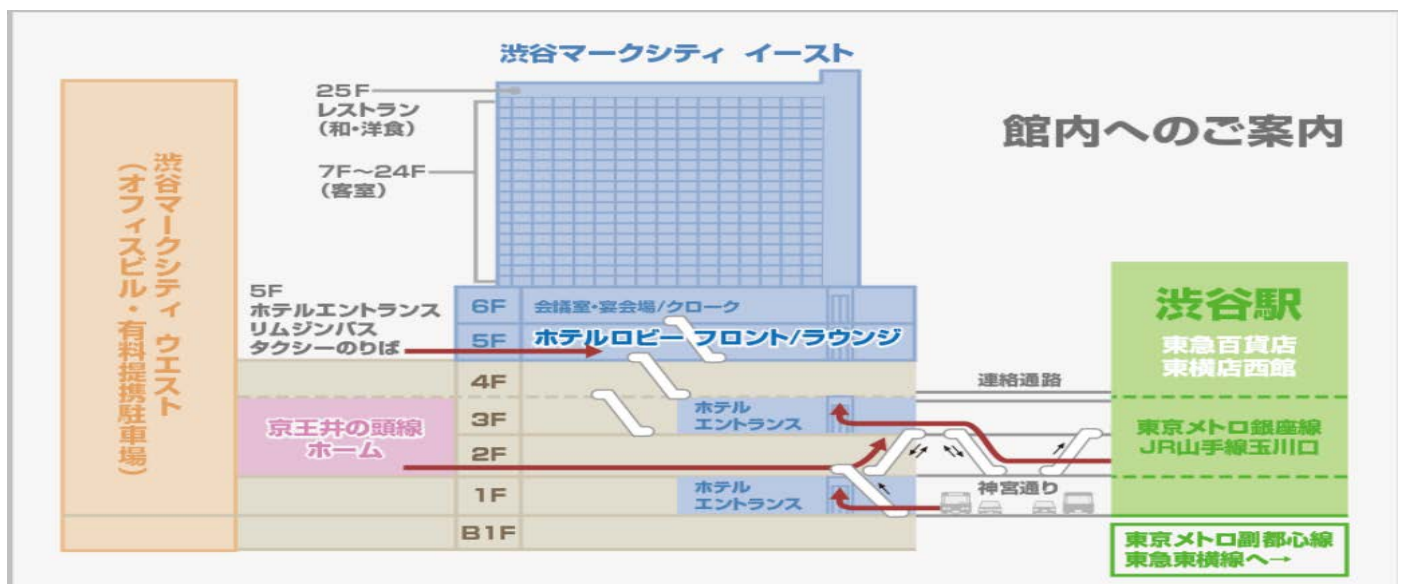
渋谷マークシティ イースト

館内へのご案内

渋谷マークシティ ウエスト
（オフィスビル・有料提携駐車場）

25F
レストラン
（和・洋食）

7F～24F
（客室）

5F
ホテルエントランス
リムジンバス
タクシーのりば

6F
会議室・宴会場/クローク

5F
ホテルロビー フロント/ラウンジ

4F

3F
ホテル
エントランス

京王井の頭線
ホーム

2F

1F
ホテル
エントランス

B1F

連絡通路

神宮通り

渋谷駅
東急百貨店
東横店西館

東京メトロ銀座線
JR山手線玉川口

東京メトロ副都心線
東急東横線へ→